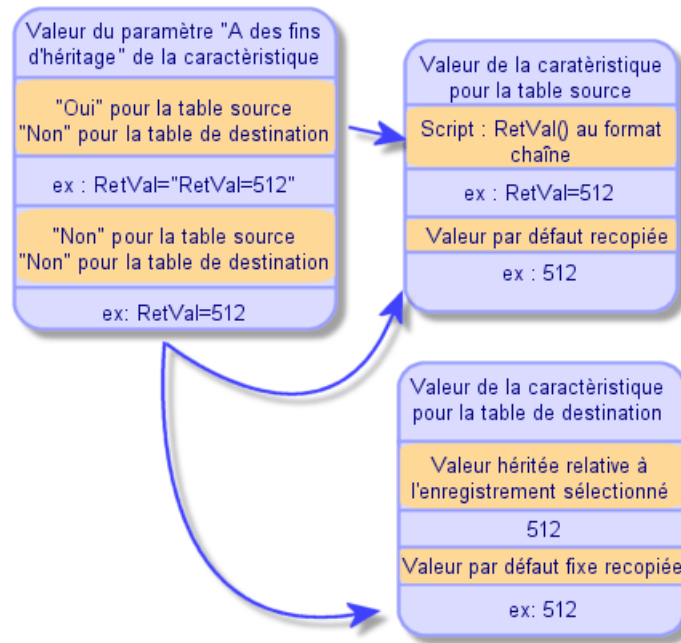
Valeur du paramètre "A des fins d'héritage" de la caractèristique

"Oui" pour la table source
"Non" pour la table de destination

ex : RetVal="RetVal=512"

"Non" pour la table source
"Non" pour la table de destination

ex: RetVal=512

Valeur de la caratèristique pour la table source

Script : RetVal() au format chaîne

ex : RetVal=512

Valeur par défaut recopiée

ex : 512

Valeur de la caractèristique pour la table de destination

Valeur héritée relative à l'enregistrement sélectionné

512

Valeur par défaut fixe recopiée

ex: 512